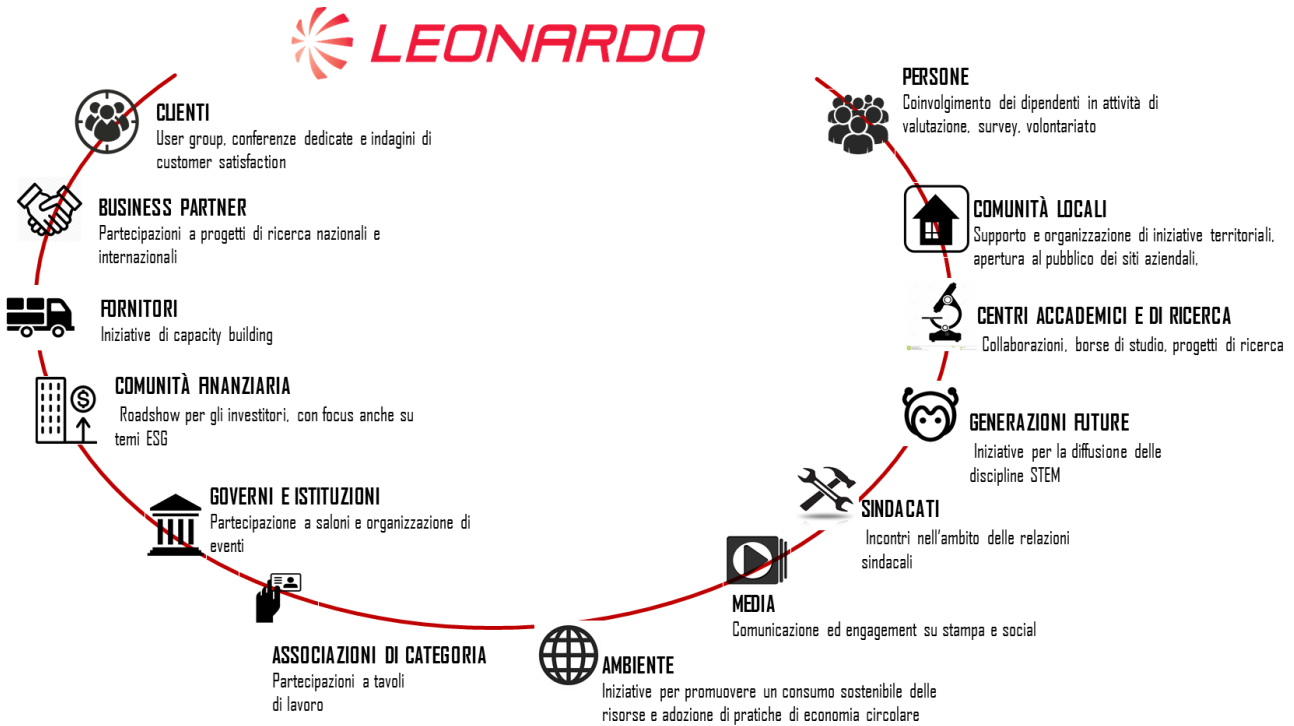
LEONARDO

CLIENTI
User group, conferenze dedicate e indagini di customer satisfaction

BUSINESS PARTNER
Partecipazioni a progetti di ricerca nazionali e internazionali

FORNITORI
Iniziative di capacity building

COMUNITÀ FINANZIARIA
Roadshow per gli investitori, con focus anche su temi ESG

GOVERNI E ISTITUZIONI
Partecipazione a saloni e organizzazione di eventi

ASSOCIAZIONI DI CATEGORIA
Partecipazioni a tavoli di lavoro

AMBIENTE
Iniziative per promuovere un consumo sostenibile delle risorse e adozione di pratiche di economia circolare

MEDIA
Comunicazione ed engagement su stampa e social

SINDACATI
Incontri nell'ambito delle relazioni sindacali

GENERAZIONI FUTURE
Iniziative per la diffusione delle discipline STEM

CENTRI ACCADEMICI E DI RICERCA
Collaborazioni, borse di studio, progetti di ricerca

COMUNITÀ LOCALI
Supporto e organizzazione di iniziative territoriali, apertura al pubblico dei siti aziendali,

PERSONE
Coinvolgimento dei dipendenti in attività di valutazione, survey, volontariato